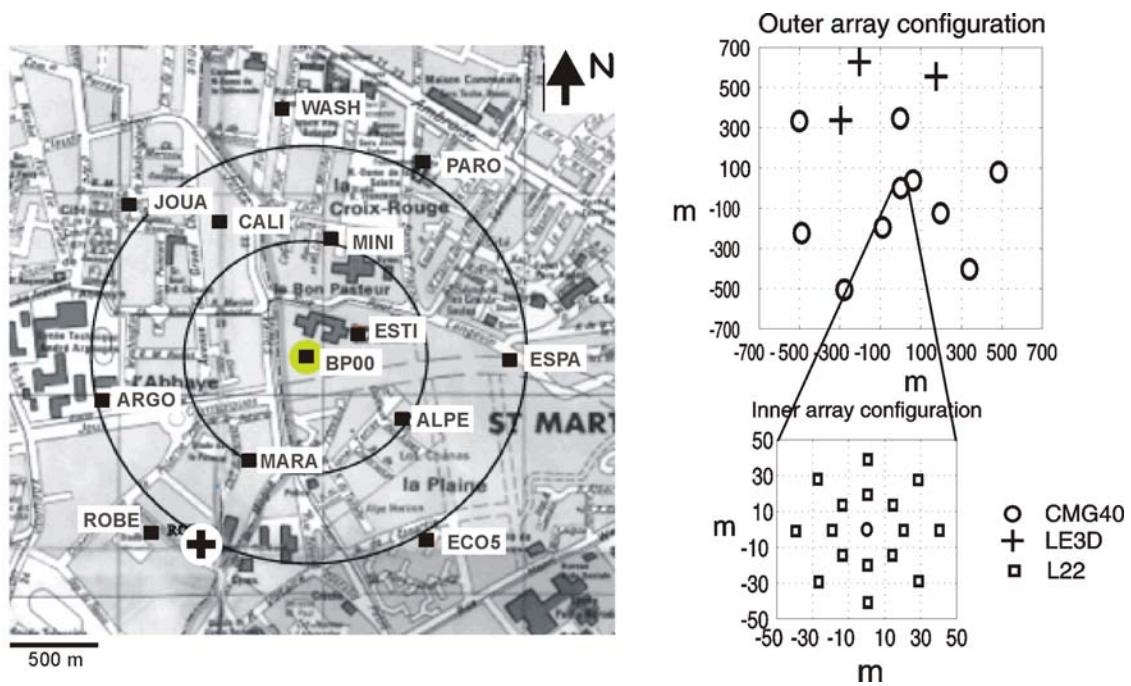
N

WASH
PARO
JOUA
CALI
Croix-Rouge
MINI
le Bon Pasteur
ESTI
BP00
ESPA
l'Abbaye
ARGO
ALPE
ST MART
MARA
la Plaine
ROBE
ECO5

500 m

Outer array configuration

700
500
300
100
-100
-300
-500
-700

m

-700 -500 -300 -100 100 300 500 700

m

Inner array configuration

50
30
10
-10
-30
-50

m

-50 -30 -10 10 30 50

m

CMG40
LE3D
L22